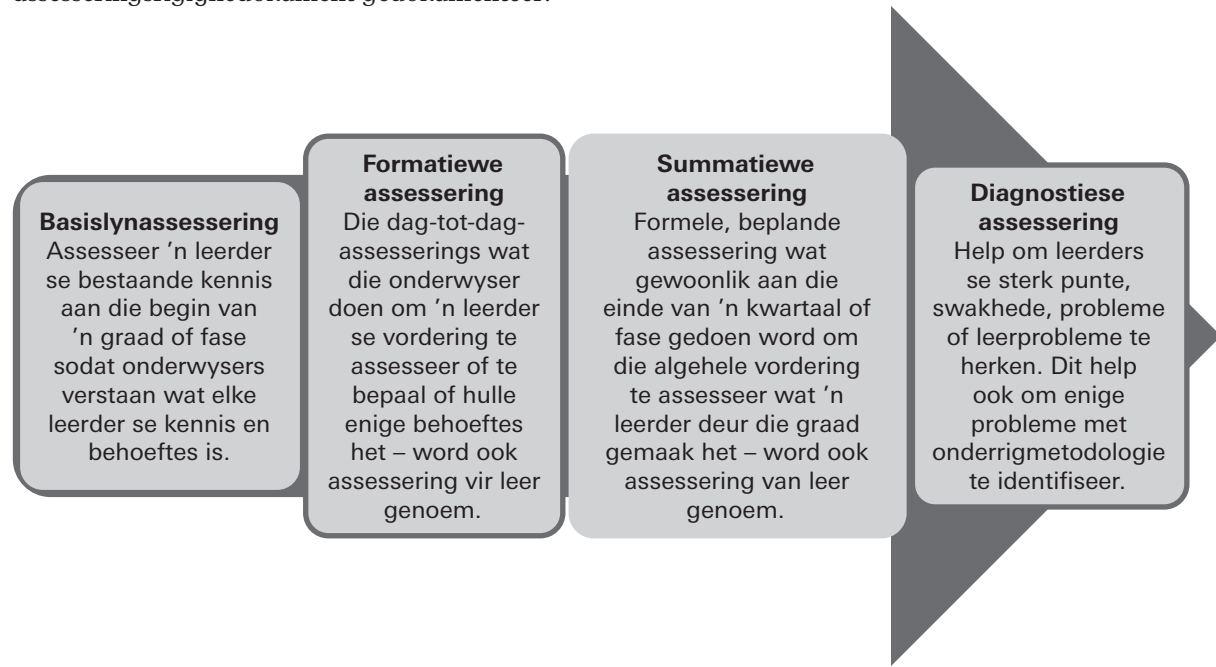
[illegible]

**Basislynassessering**
Assesseer 'n leerder se bestaande kennis aan die begin van 'n graad of fase sodat onderwysers verstaan wat elke leerder se kennis en behoeftes is.

**Formatiewe assessering**
Die dag-tot-dag-assesserings wat die onderwyser doen om 'n leerder se vordering te assesseer of te bepaal of hulle enige behoeftes het – word ook assessering vir leer genoem.

**Summatiewe assessering**
Formele, beplande assessering wat gewoonlik aan die einde van 'n kwartaal of fase gedoen word om die algehele vordering te assesseer wat 'n leerder deur die graad gemaak het – word ook assessering van leer genoem.

**Diagnostiese assessering**
Help om leerders se sterk punte, swakhede, probleme of leerprobleme te herken. Dit help ook om enige probleme met onderrigmetodologie te identifiseer.